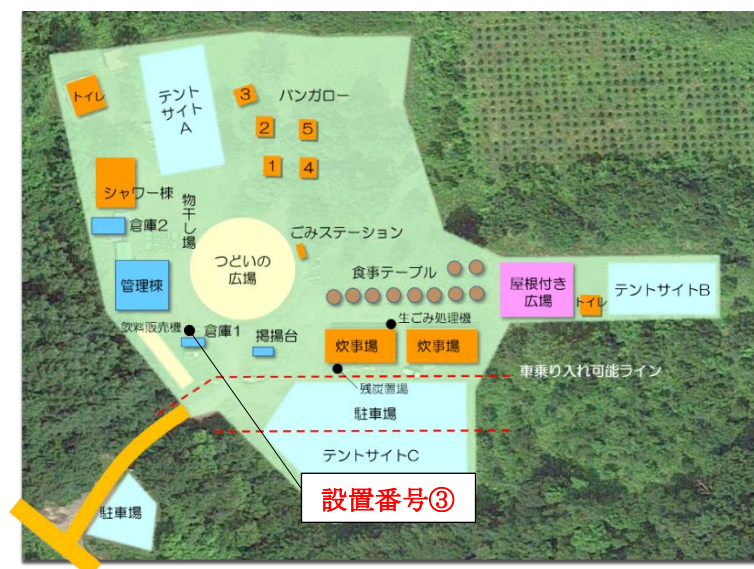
トイレ

テントサイトA

3
バンガロー
2
5
1
4

シャワー棟

倉庫2

物干し場

ごみステーション

つどいの広場

食事テーブル

管理棟

屋根付き広場

トイレ

テントサイトB

飲料販売機

倉庫1

掲揚台

生ごみ処理機

炊事場

炊事場

車乗り入れ可能ライン

残炭置場

駐車場

テントサイトC

設置番号③

駐車場